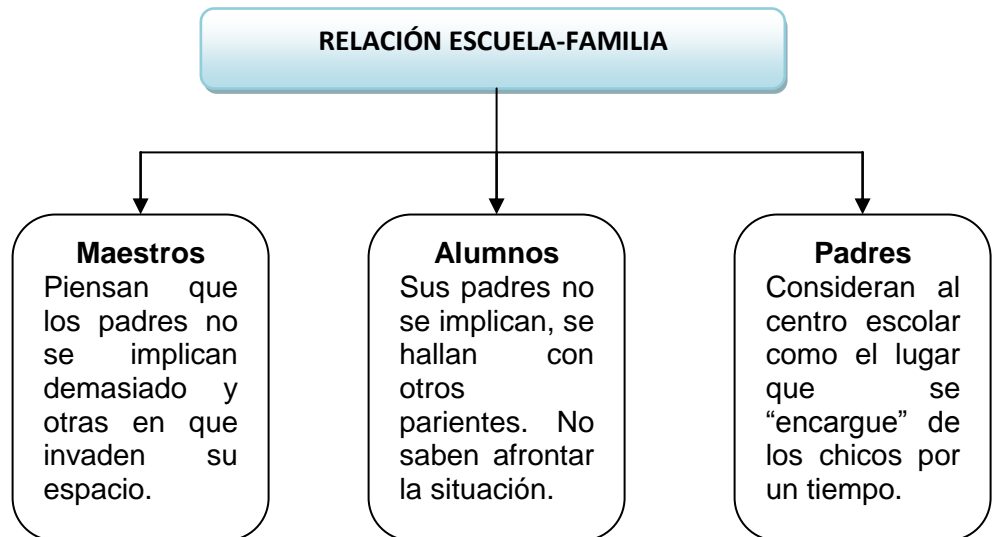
RELACIÓN ESCUELA-FAMILIA

Maestros
Piensan que los padres no se implican demasiado y otras en que invaden su espacio.

Alumnos
Sus padres no se implican, se hallan con otros parientes. No saben afrontar la situación.

Padres
Consideran al centro escolar como el lugar que se "encargue" de los chicos por un tiempo.